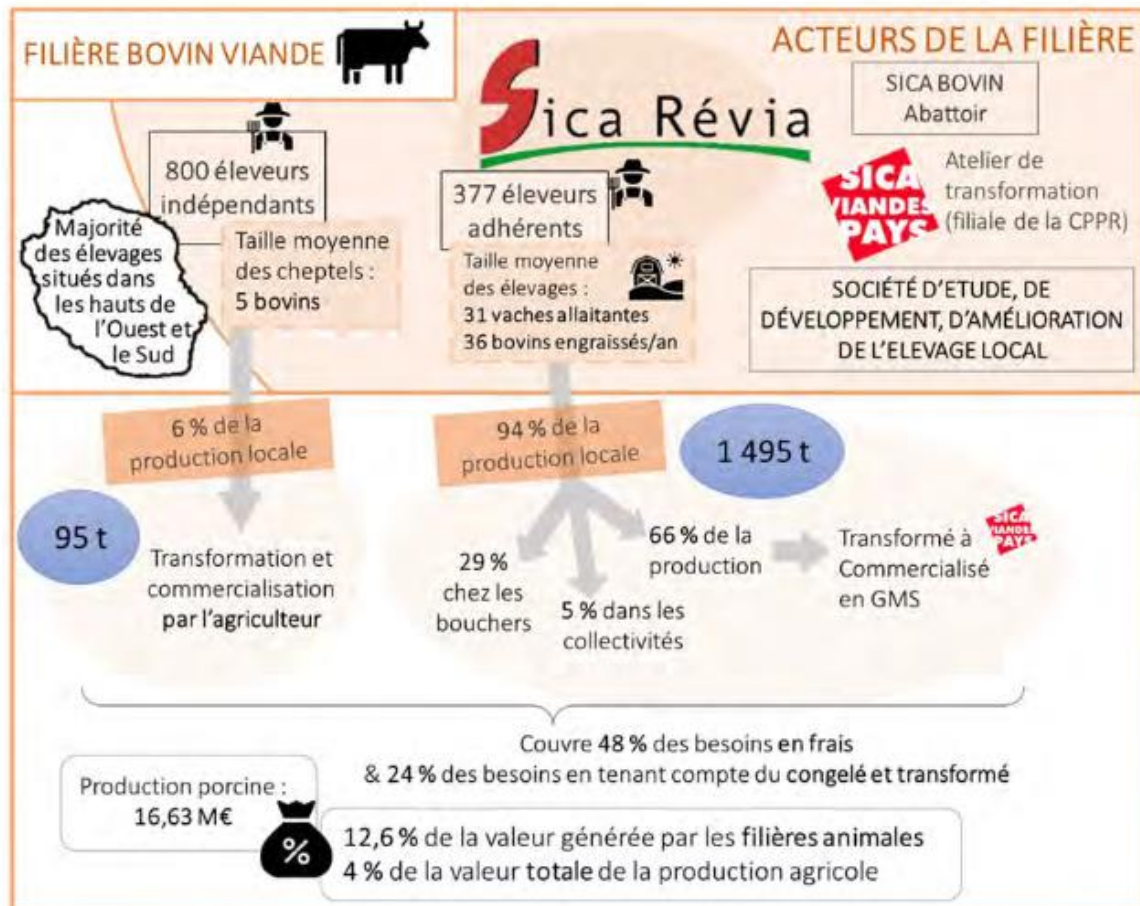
FILIÈRE BOVIN VIANDE

ACTEURS DE LA FILIÈRE

Sica Révia

SICA BOVIN
Abattoir

SICA VIANDES PAYS

Atelier de transformation (filiale de la CPPR)

SOCIÉTÉ D'ETUDE, DE DÉVELOPPEMENT, D'AMÉLIORATION DE L'ELEVAGE LOCAL

800 éleveurs indépendants

Majorité des élevages situés dans les hauts de l'Ouest et le Sud

Taille moyenne des cheptels : 5 bovins

377 éleveurs adhérents

Taille moyenne des élevages :
31 vaches allaitantes
36 bovins engraissés/an

6 % de la production locale

94 % de la production locale

1 495 t

95 t

Transformation et commercialisation par l'agriculteur

29 % chez les bouchers

5 % dans les collectivités

66 % de la production

Transformé à SICA VIANDES PAYS
Commercialisé en GMS

Couvre 48 % des besoins en frais
& 24 % des besoins en tenant compte du congelé et transformé

Production porcine :
16,63 M€

%

12,6 % de la valeur générée par les filières animales
4 % de la valeur totale de la production agricole